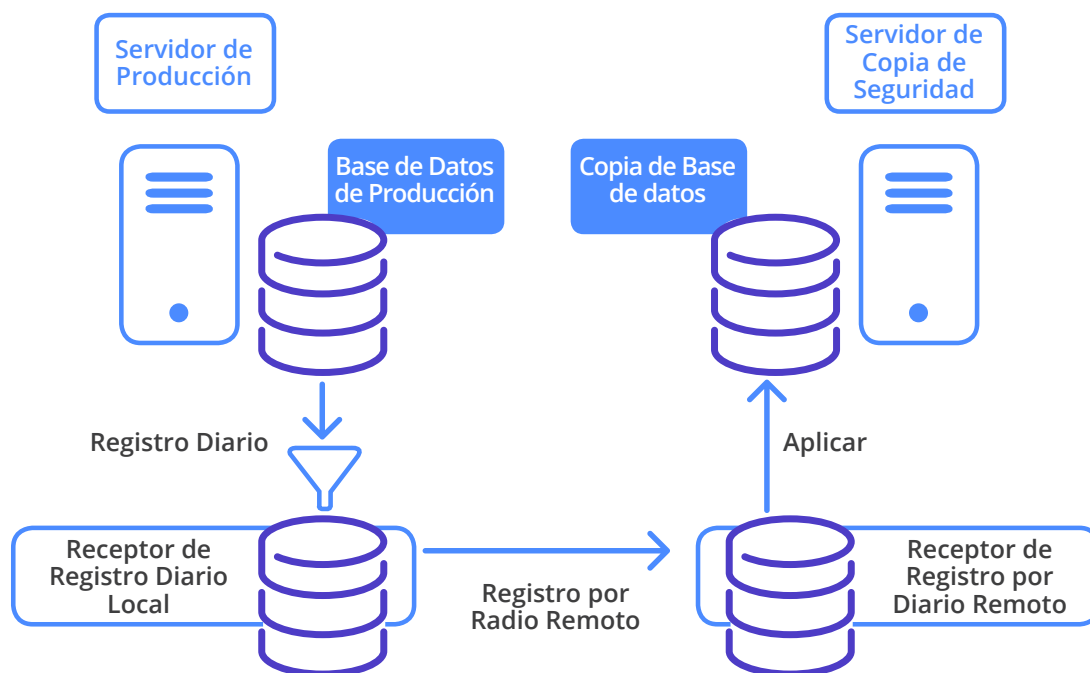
Servidor de Producción

Servidor de Copia de Seguridad

Base de Datos de Producción

Copia de Base de datos

Registro Diario

Aplicar

Receptor de Registro Diario Local

Registro por Radio Remoto

Receptor de Registro por Diario Remoto